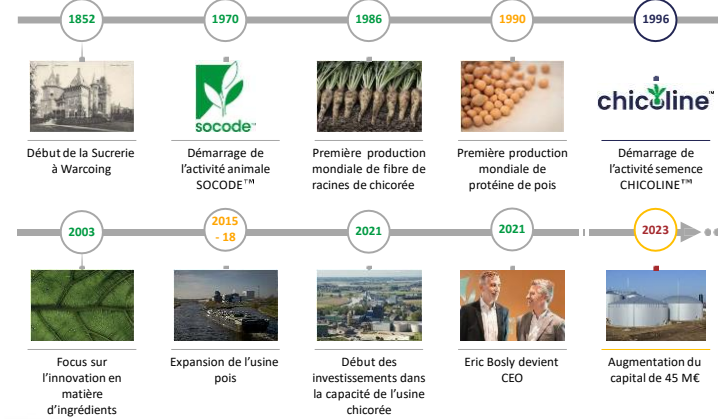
1852

1970

1986

1990

1996

socode™

chicoline™

Début de la Sucrerie à Warcoing

Démarrage de l'activité animale SOCODE™

Première production mondiale de fibre de racines de chicorée

Première production mondiale de protéine de pois

Démarrage de l'activité semence CHICOLINE™

2003

2015 - 18

2021

2021

2023

Focus sur l'innovation en matière d'ingrédients

Expansion de l'usine pois

Début des investissements dans la capacité de l'usine chicorée

Eric Bosly devient CEO

Augmentation du capital de 45 M€